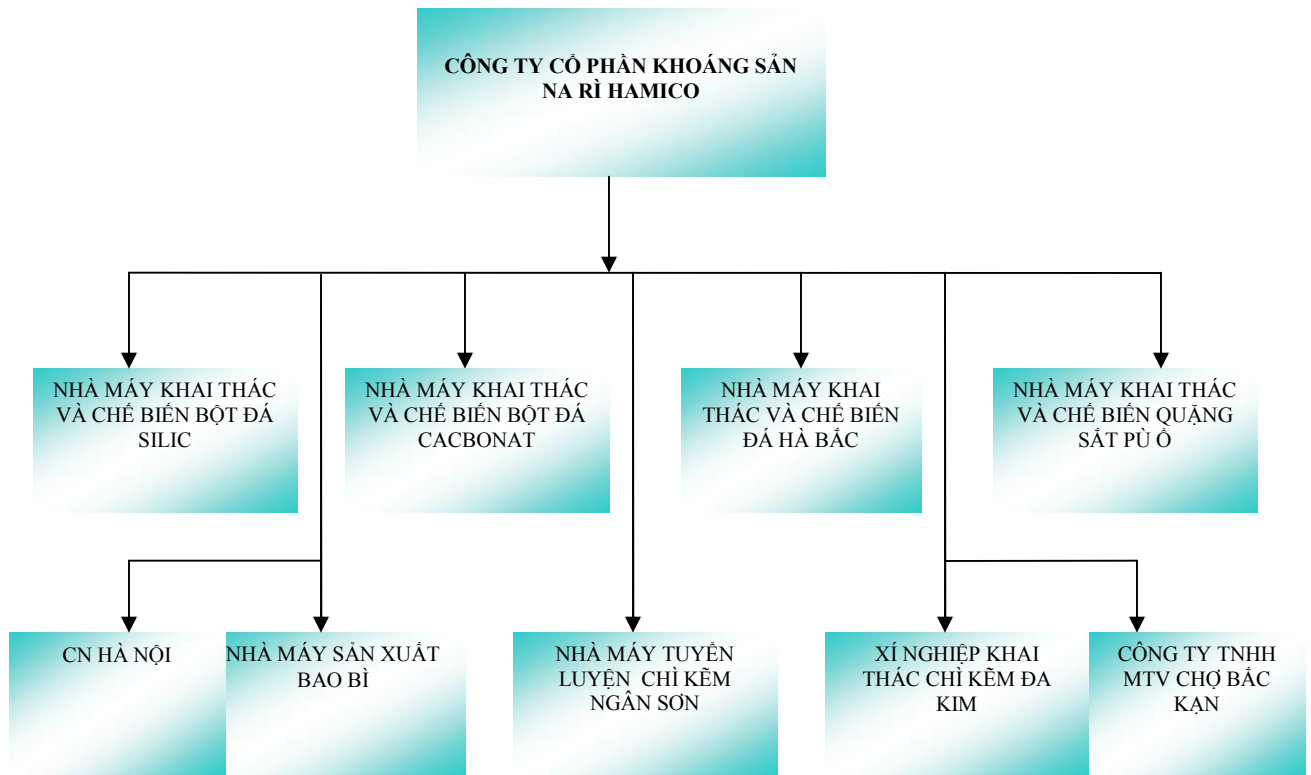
CÔNG TY CỔ PHẦN KHOÁNG SẢN NA RÌ HAMICO

NHÀ MÁY KHAI THÁC VÀ CHẾ BIẾN BỘT ĐÁ SILIC

NHÀ MÁY KHAI THÁC VÀ CHẾ BIẾN BỘT ĐÁ CACBONAT

NHÀ MÁY KHAI THÁC VÀ CHẾ BIẾN ĐÁ HÀ BẮC

NHÀ MÁY KHAI THÁC VÀ CHẾ BIẾN QUẶNG SẮT PÙ Ổ

CN HÀ NỘI

NHÀ MÁY SẢN XUẤT BAO BÌ

NHÀ MÁY TUYỂN LUYỆN CHÌ KẼM NGÂN SƠN

XÍ NGHIỆP KHAI THÁC CHÌ KẼM ĐA KIM

CÔNG TY TNHH MTV CHỢ BẮC KẠN